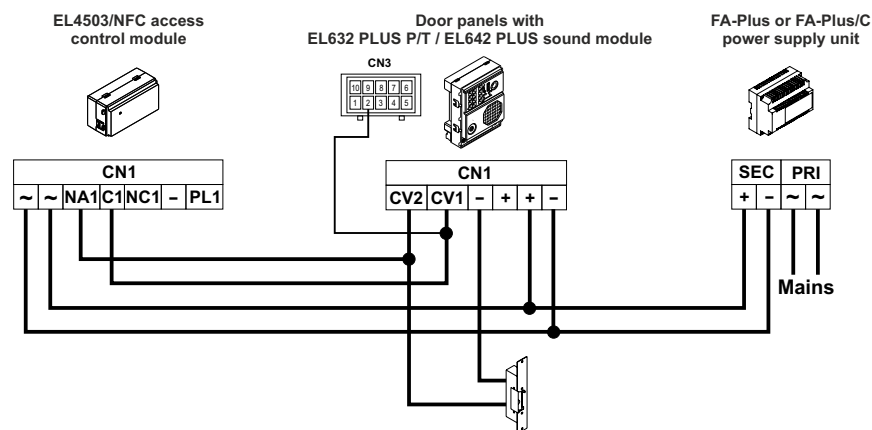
EL4503/NFC access control module

Door panels with EL632 PLUS P/T / EL642 PLUS sound module

FA-Plus or FA-Plus/C power supply unit

CN3

10 9 8 7 6
1 2 3 4 5

CN1

~ ~ NA1 C1 NC1 – PL1

CN1

CV2 CV1 – + + –

SEC PRI

+ – ~ ~

Mains